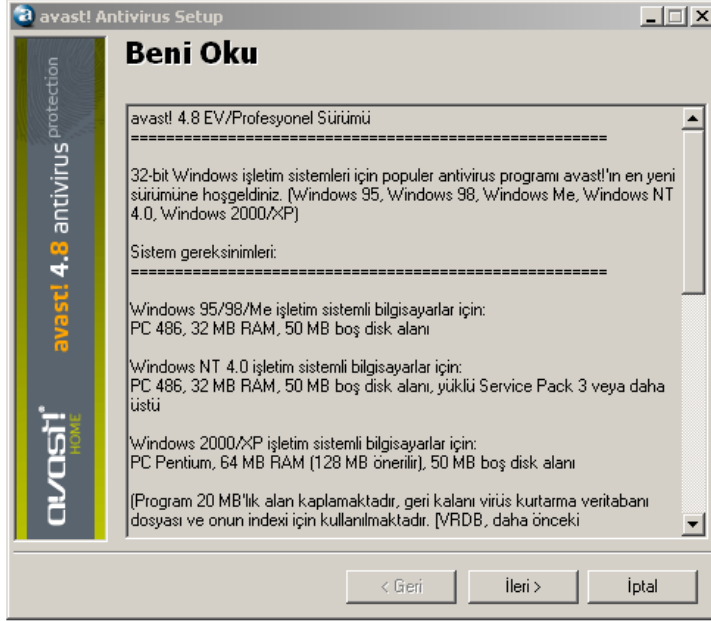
avast! Antivirus Setup

avast! 4.8 antivirus protection

avast! HOME

Beni Oku

avast! 4.8 EV/Profesyonel Sürümü
========================================================

32-bit Windows işletim sistemleri için populer antivirus programı avast!'ın en yeni sürümüne hoşgeldiniz. (Windows 95, Windows 98, Windows Me, Windows NT 4.0, Windows 2000/XP)

Sistem gereksinimleri:
========================================================

Windows 95/98/Me işletim sistemli bilgisayarlar için:
PC 486, 32 MB RAM, 50 MB boş disk alanı

Windows NT 4.0 işletim sistemli bilgisayarlar için:
PC 486, 32 MB RAM, 50 MB boş disk alanı, yüklü Service Pack 3 veya daha üstü

Windows 2000/XP işletim sistemli bilgisayarlar için:
PC Pentium, 64 MB RAM (128 MB önerilir), 50 MB boş disk alanı

(Program 20 MB'lık alan kaplamaktadır, geri kalanı virüs kurtarma veritabanı dosyası ve onun indexi için kullanılmaktadır. [VRDB, daha önceki

< Geri | İleri > | İptal